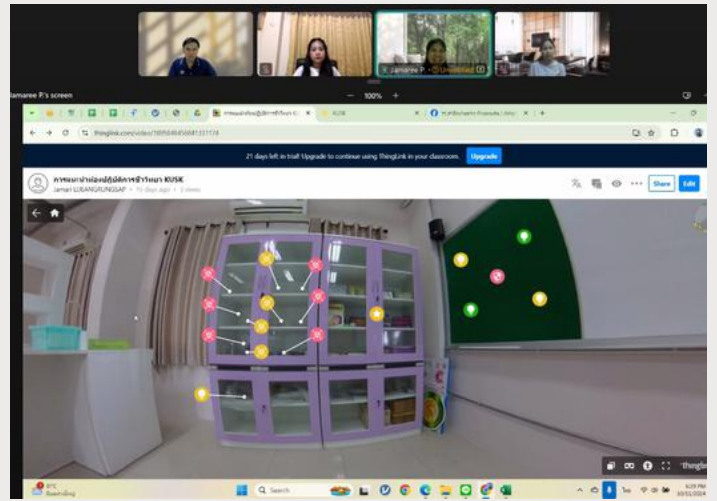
Jamaree P. - Unmuted

Jamaree P's screen

100%

การแนะนำห้องปฏิบัติการชีววิทยา KUSK

KUSK

thinglink.com/video/1809048456841331174

21 days left in trial! Upgrade to continue using ThingLink in your classroom. Upgrade

การแนะนำห้องปฏิบัติการชีววิทยา KUSK

Jamari LUEANGRUNGSAP • 15 days ago • 1 views

Share

Edit

thinglink

Search

31°C

6:29 PM
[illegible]